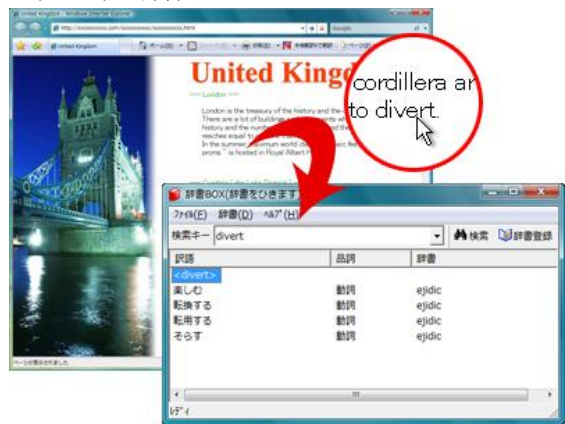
United Kingdom - Windows Internet Explorer

http://xxxxxxxxx.com/xxxxxxxxx/xxxxxxxxx.html

Google

United Kingdom

United Kingd

London

London is the treasury of the history and the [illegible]
There are a lot of buildings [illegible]
history and the number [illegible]
reaches equal to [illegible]
In the summer, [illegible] world cl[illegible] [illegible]
proms " is hosted in Royal Albert H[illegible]

cordillera ar
to divert.

辞書BOX(辞書をひきます)

ファイル(F) 辞書(D) ヘルプ(H)

検索キー divert

検索 辞書登録

| 訳語 | 品詞 | 辞書 |
|---|---|---|
| <divert> | | |
| 楽しむ | 動詞 | ejidic |
| 転換する | 動詞 | ejidic |
| 転用する | 動詞 | ejidic |
| そらす | 動詞 | ejidic |

ページが表示されました

レディ